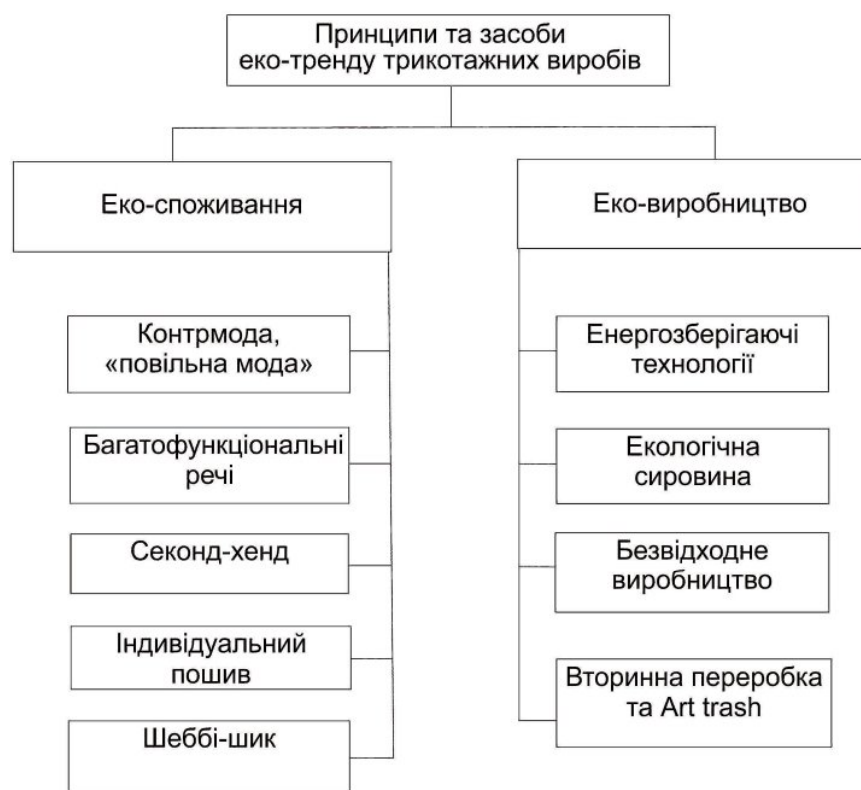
Принципи та засоби еко-тренду трикотажних виробів

Еко-споживання

Контрмода, «повільна мода»

Багатофункціональні речі

Секонд-хенд

Індивідуальний пошив

Шеббі-шик

Еко-виробництво

Енергозберігаючі технології

Екологічна сировина

Безвідходне виробництво

Вторинна переробка та Art trash